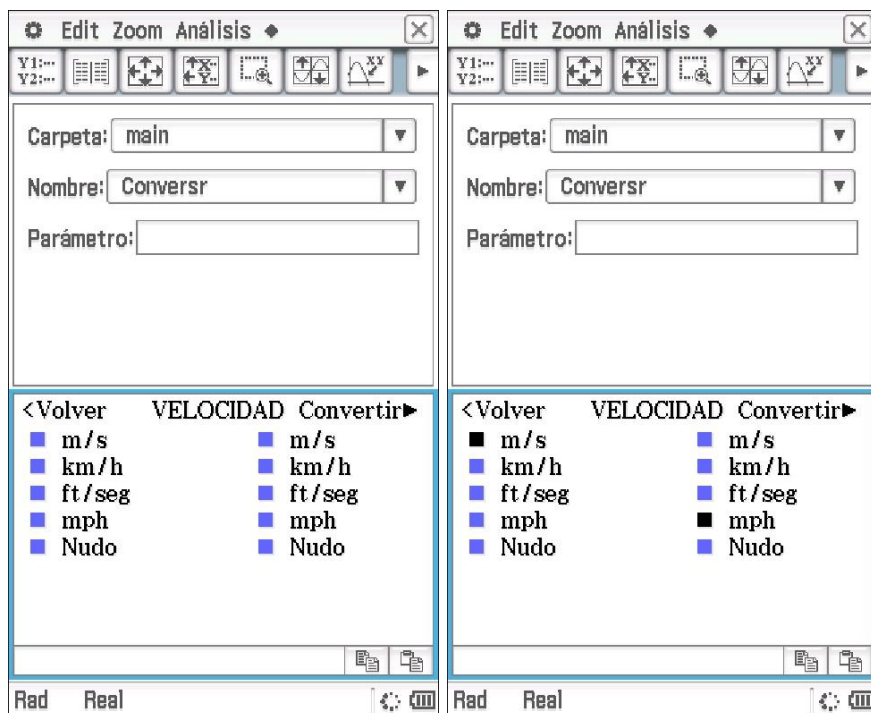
Edit Zoom Análisis

Y1:
Y2:

Carpeta: main

Nombre: Conversr

Parámetro:

<Volver VELOCIDAD Convertir▶

| | |
|---|---|
| m/s | m/s |
| km/h | km/h |
| ft/seg | ft/seg |
| mph | mph |
| Nudo | Nudo |

Rad Real

Edit Zoom Análisis

Y1:
Y2:

Carpeta: main

Nombre: Conversr

Parámetro:

<Volver VELOCIDAD Convertir▶

| | |
|---|---|
| m/s | m/s |
| km/h | km/h |
| ft/seg | ft/seg |
| mph | mph |
| Nudo | Nudo |

Rad Real